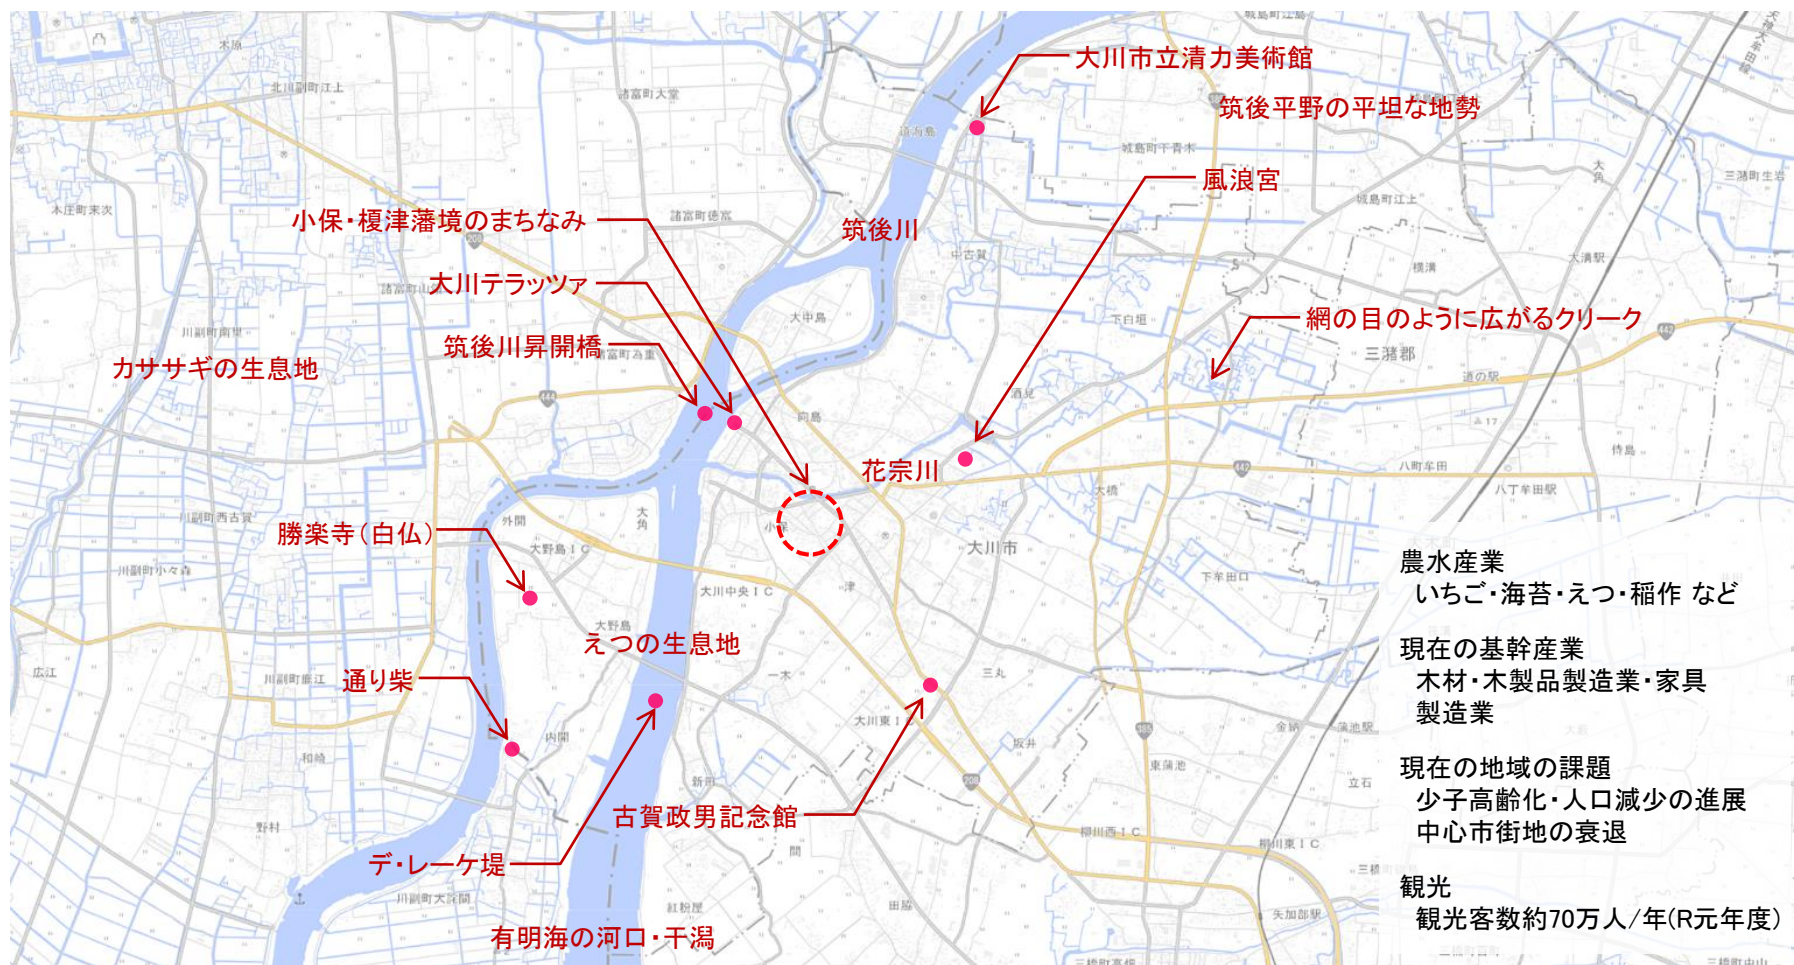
大川市立清力美術館
筑後平野の平坦な地勢
風浪宮
小保・榎津藩境のまちなみ
筑後川
大川テラッツァ
網の目のように広がるクリーク
筑後川昇開橋
カササギの生息地
花宗川
勝楽寺(白仏)
大川市
えつの生息地
通り柴
古賀政男記念館
デ・レーケ堤
有明海の河口・干潟

農水産業
いちご・海苔・えつ・稲作 など

現在の基幹産業
木材・木製品製造業・家具製造業

現在の地域の課題
少子高齢化・人口減少の進展
中心市街地の衰退

観光
観光客数約70万人/年(R元年度)